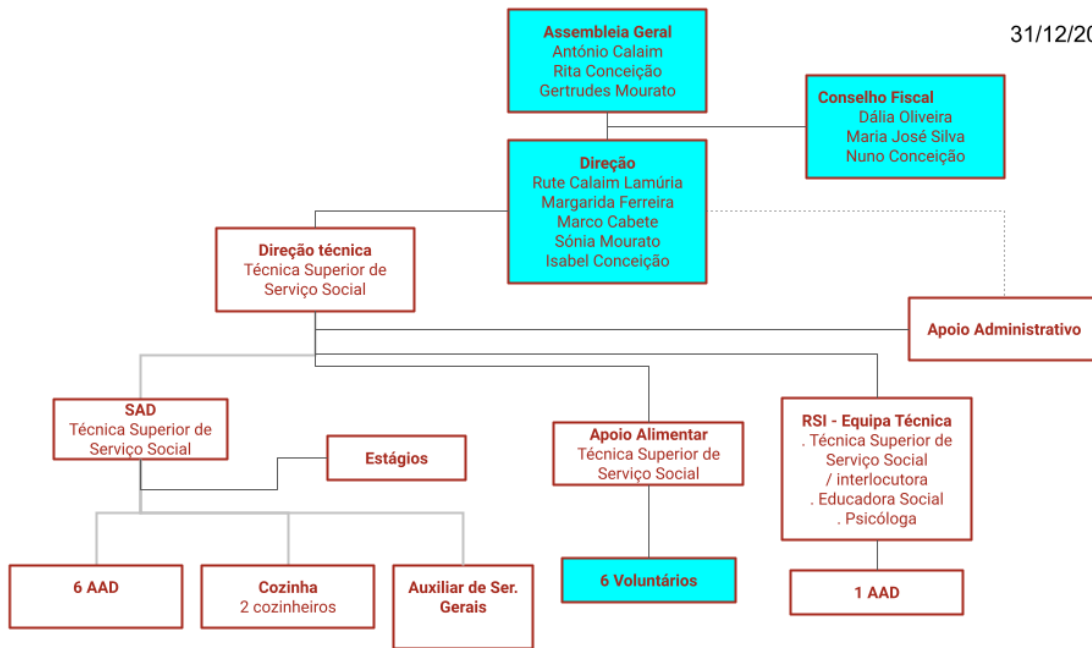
31/12/20

Assembleia Geral
António Calaim
Rita Conceição
Gertrudes Mourato

Conselho Fiscal
Dália Oliveira
Maria José Silva
Nuno Conceição

Direção
Rute Calaim Lamúria
Margarida Ferreira
Marco Cabete
Sónia Mourato
Isabel Conceição

Direção técnica
Técnica Superior de Serviço Social

Apoio Administrativo

SAD
Técnica Superior de Serviço Social

Estágios

Apoio Alimentar
Técnica Superior de Serviço Social

RSI - Equipa Técnica
. Técnica Superior de Serviço Social / interlocutora
. Educadora Social
. Psicóloga

6 AAD

Cozinha
2 cozinheiros

Auxiliar de Ser. Gerais

6 Voluntários

1 AAD